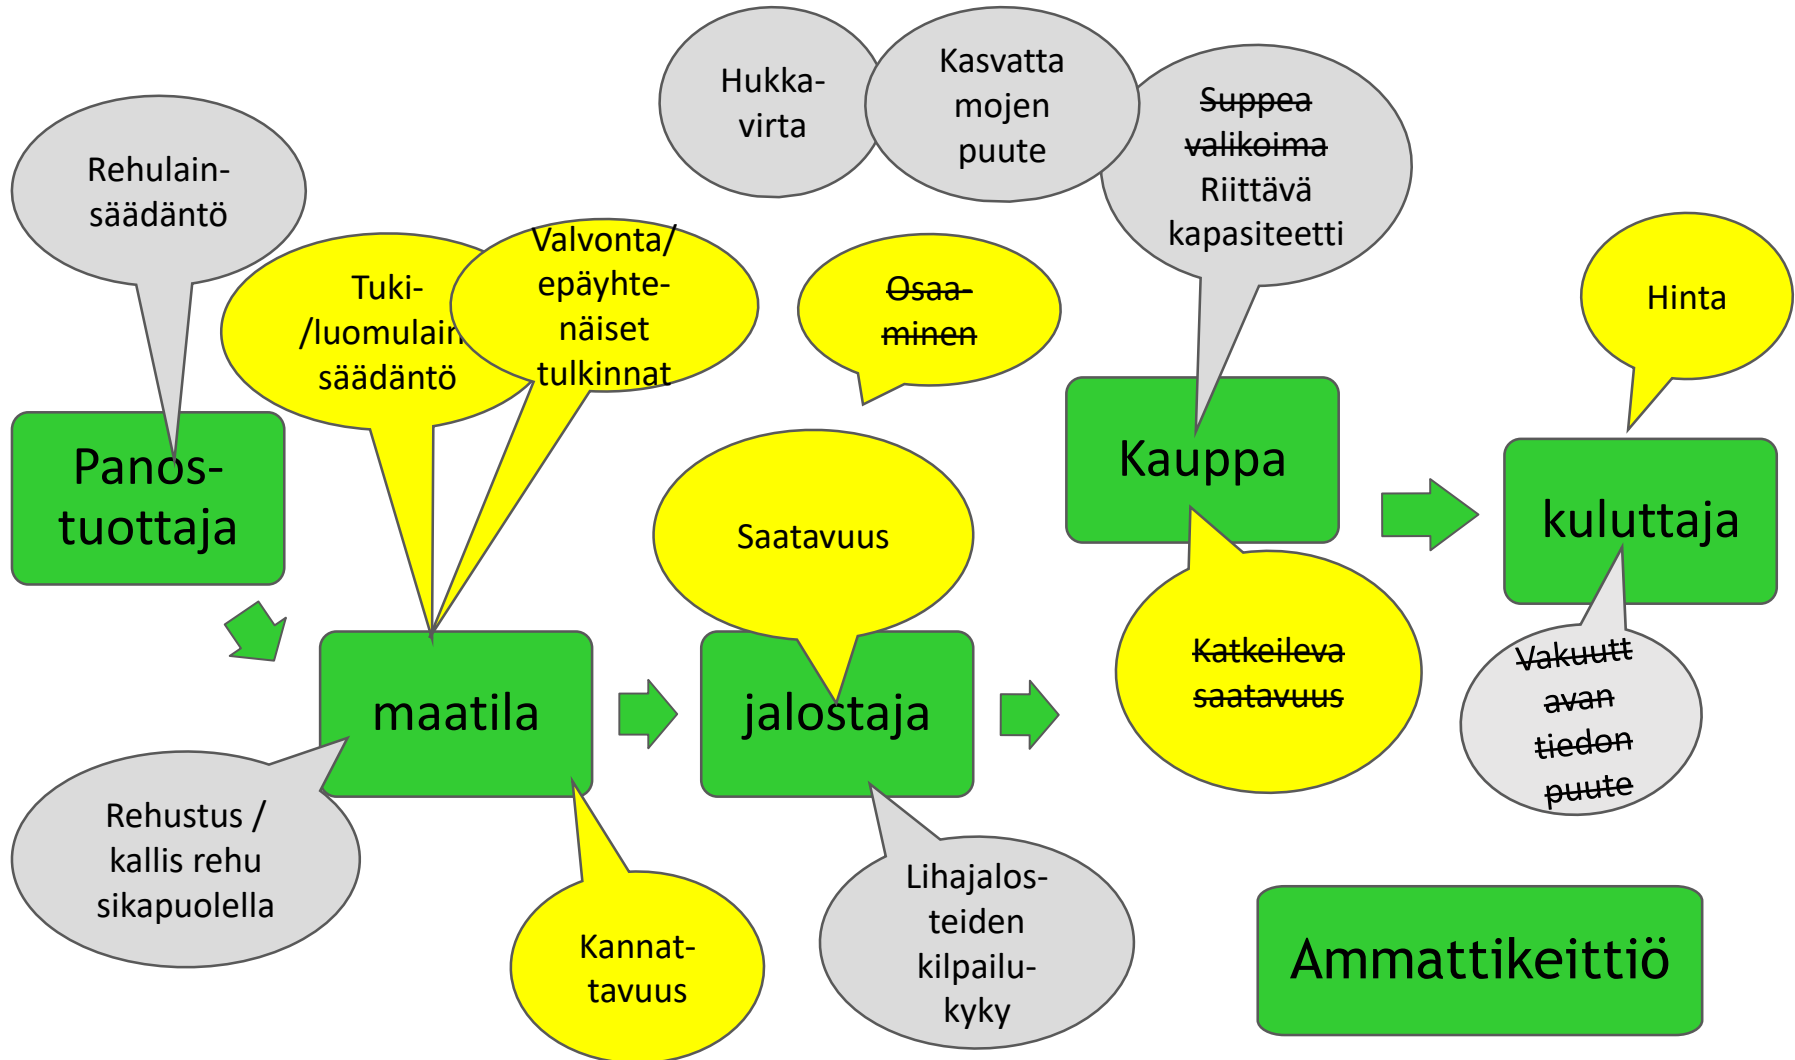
Rehulainsäädäntö

Tuki-/luomulainsäädäntö

Valvonta/ epäyhtenäiset tulkinnat

Hukkavirta

Kasvattamojen puute

~~Suppea valikoima~~ Riittävä kapasiteetti

~~Osaaminen~~

Hinta

Panostuottaja

Kauppa

kuluttaja

Saatavuus

~~Katkeileva saatavuus~~

maatila

jalostaja

~~Vakuuttavan tiedon puute~~

Rehustus / kallis rehu sikapuolella

Kannattavuus

Lihajalosteiden kilpailukyky

Ammattikeittiö